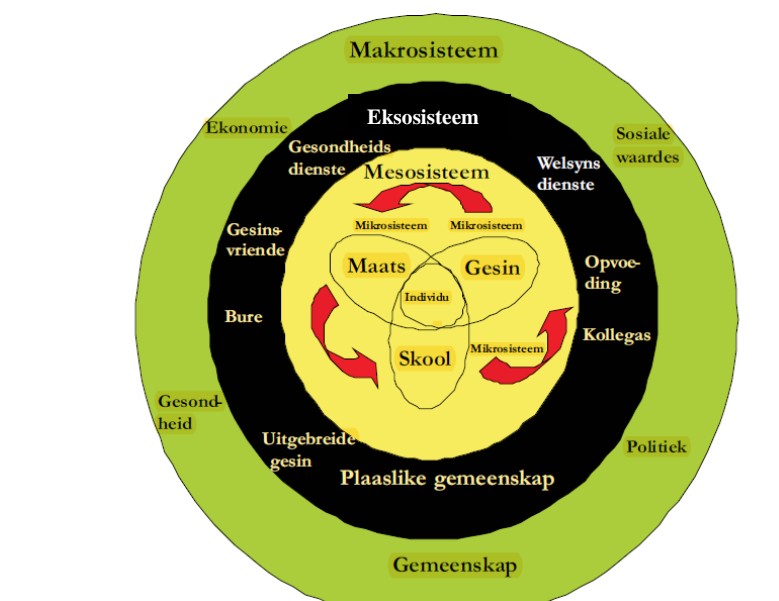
Makrosisteem

Eksosisteem

Ekonomie

Sosiale waardes

Gesondheids dienste

Mesosisteem

Welsyns dienste

Mikrosisteem

Mikrosisteem

Gesins-vriende

Maats

Gesin

Opvoeding

Individu

Bure

Kollegas

Mikrosisteem

Skool

Gesondheid

Politiek

Uitgebreide gesin

Plaaslike gemeenskap

Gemeenskap